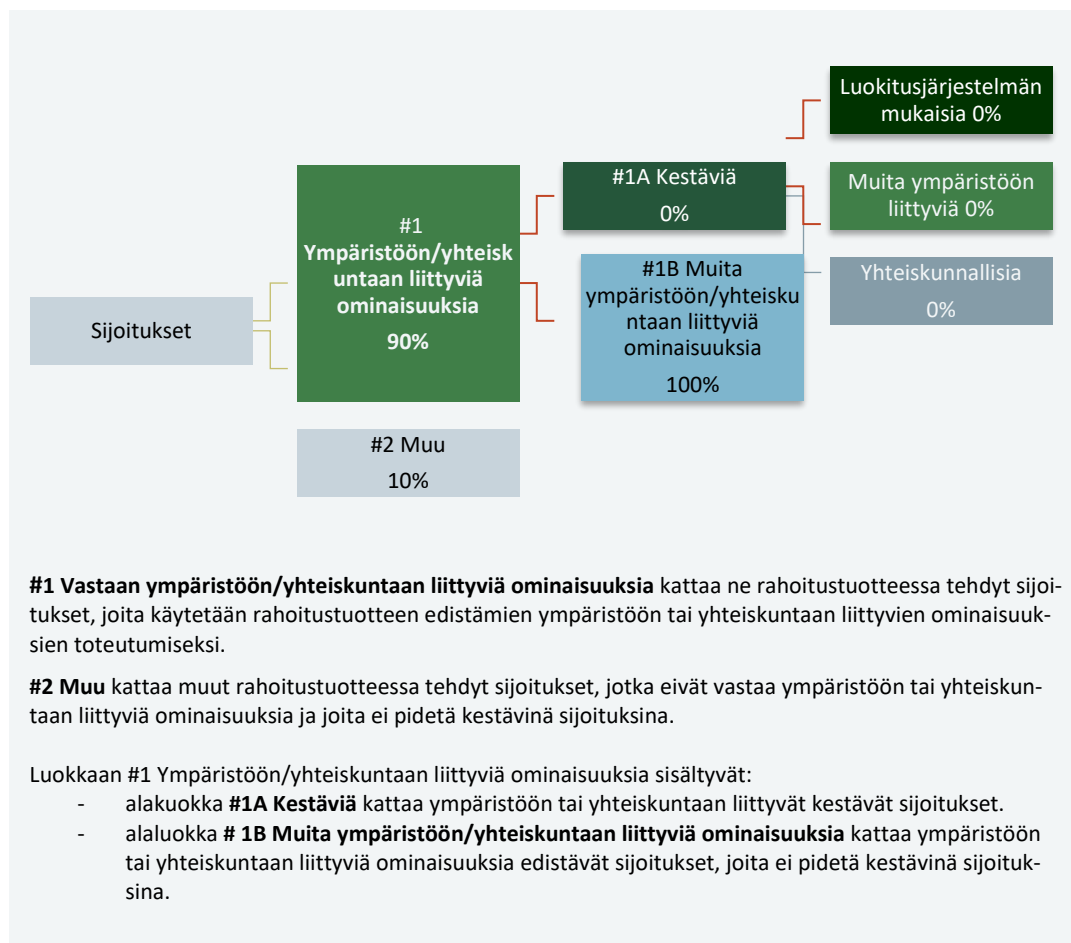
Sijoitukset

#1 Ympäristöön/yhteiskuntaan liittyviä ominaisuuksia 90%

#2 Muu 10%

#1A Kestäviä 0%

#1B Muita ympäristöön/yhteiskuntaan liittyviä ominaisuuksia 100%

Luokitusjärjestelmän mukaisia 0%

Muita ympäristöön liittyviä 0%

Yhteiskunnallisia 0%

**#1 Vastaan ympäristöön/yhteiskuntaan liittyviä ominaisuuksia** kattaa ne rahoitustuotteessa tehdyt sijoitukset, joita käytetään rahoitustuotteen edistämien ympäristöön tai yhteiskuntaan liittyvien ominaisuuksien toteutumiseksi.

**#2 Muu** kattaa muut rahoitustuotteessa tehdyt sijoitukset, jotka eivät vastaa ympäristöön tai yhteiskuntaan liittyviä ominaisuuksia ja joita ei pidetä kestävinä sijoituksina.

Luokkaan #1 Ympäristöön/yhteiskuntaan liittyviä ominaisuuksia sisältyvät:
- alakuokka **#1A Kestäviä** kattaa ympäristöön tai yhteiskuntaan liittyvät kestävät sijoitukset.
- alaluokka **# 1B Muita ympäristöön/yhteiskuntaan liittyviä ominaisuuksia** kattaa ympäristöön tai yhteiskuntaan liittyviä ominaisuuksia edistävät sijoitukset, joita ei pidetä kestävinä sijoituksina.